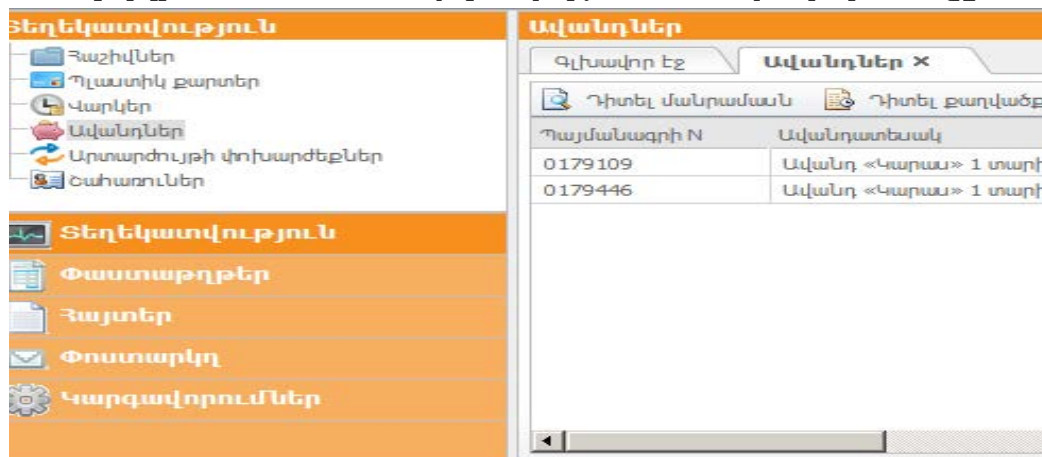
Տեղեկատվություն
Հաշիվներ
Պլաստիկ քարտեր
Վարկեր
Ավանդներ
Արտարժույթի փոխարժեքներ
Ծահառուներ
Տեղեկատվություն
Փաստաթղթեր
Հայտեր
Փոստարկղ
Կարգավորումներ

Ավանդներ
Գլխավոր էջ
Ավանդներ ×
Դիտել մանրամասն
Դիտել քաղվածք
| Պայմանագրի N | Ավանդատեսակ |
|---|---|
| 0179109 | Ավանդ «Կարաս» 1 տարի |
| 0179446 | Ավանդ «Կարաս» 1 տարի |